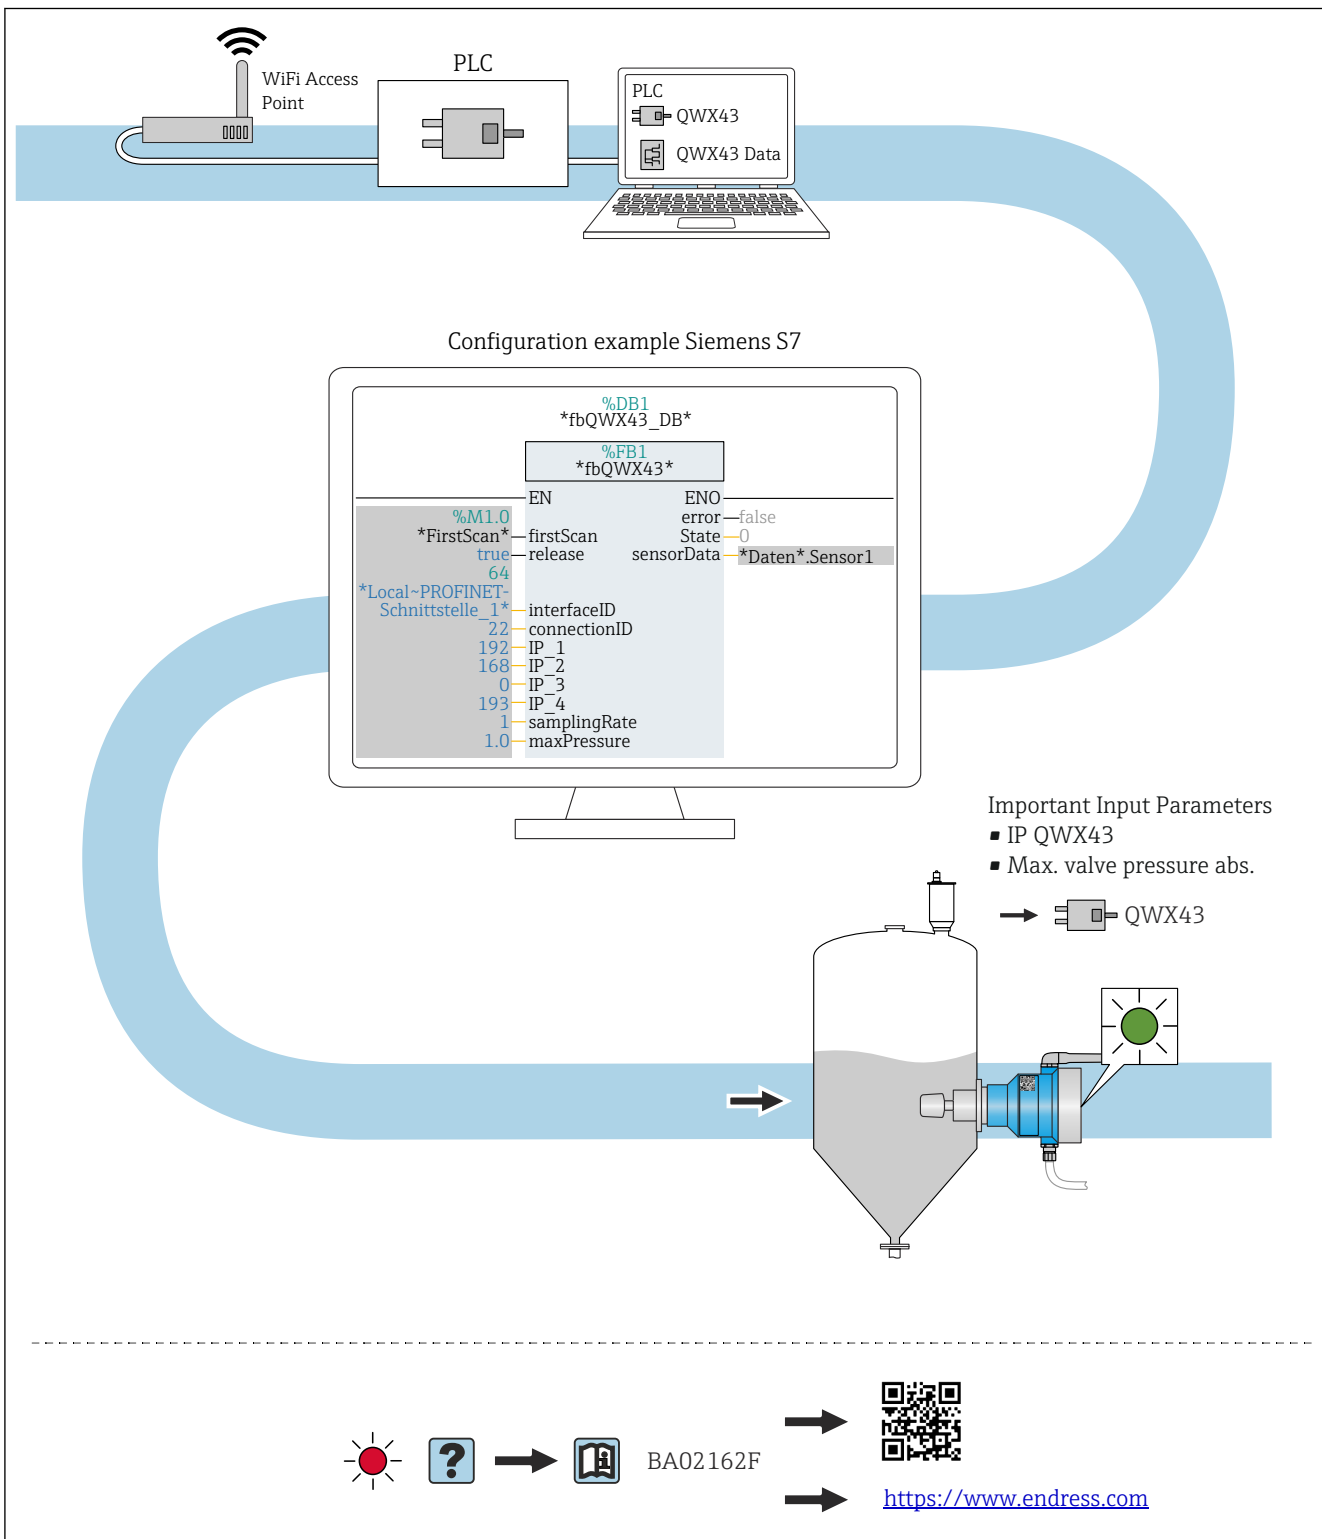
WiFi Access Point

PLC

PLC
QWX43
QWX43 Data

Configuration example Siemens S7

%DB1
*fbQWX43_DB*

%FB1
*fbQWX43*

EN
ENO
%M1.0
error
false
*FirstScan*
firstScan
State
0
true
release
sensorData
*Daten*.Sensor1
64
*Local~PROFINET-Schnittstelle_1*
interfaceID
22
connectionID
192
IP_1
168
IP_2
0
IP_3
193
IP_4
1
samplingRate
1.0
maxPressure

Important Input Parameters
▪ IP QWX43
▪ Max. valve pressure abs.

QWX43

?

BA02162F

https://www.endress.com